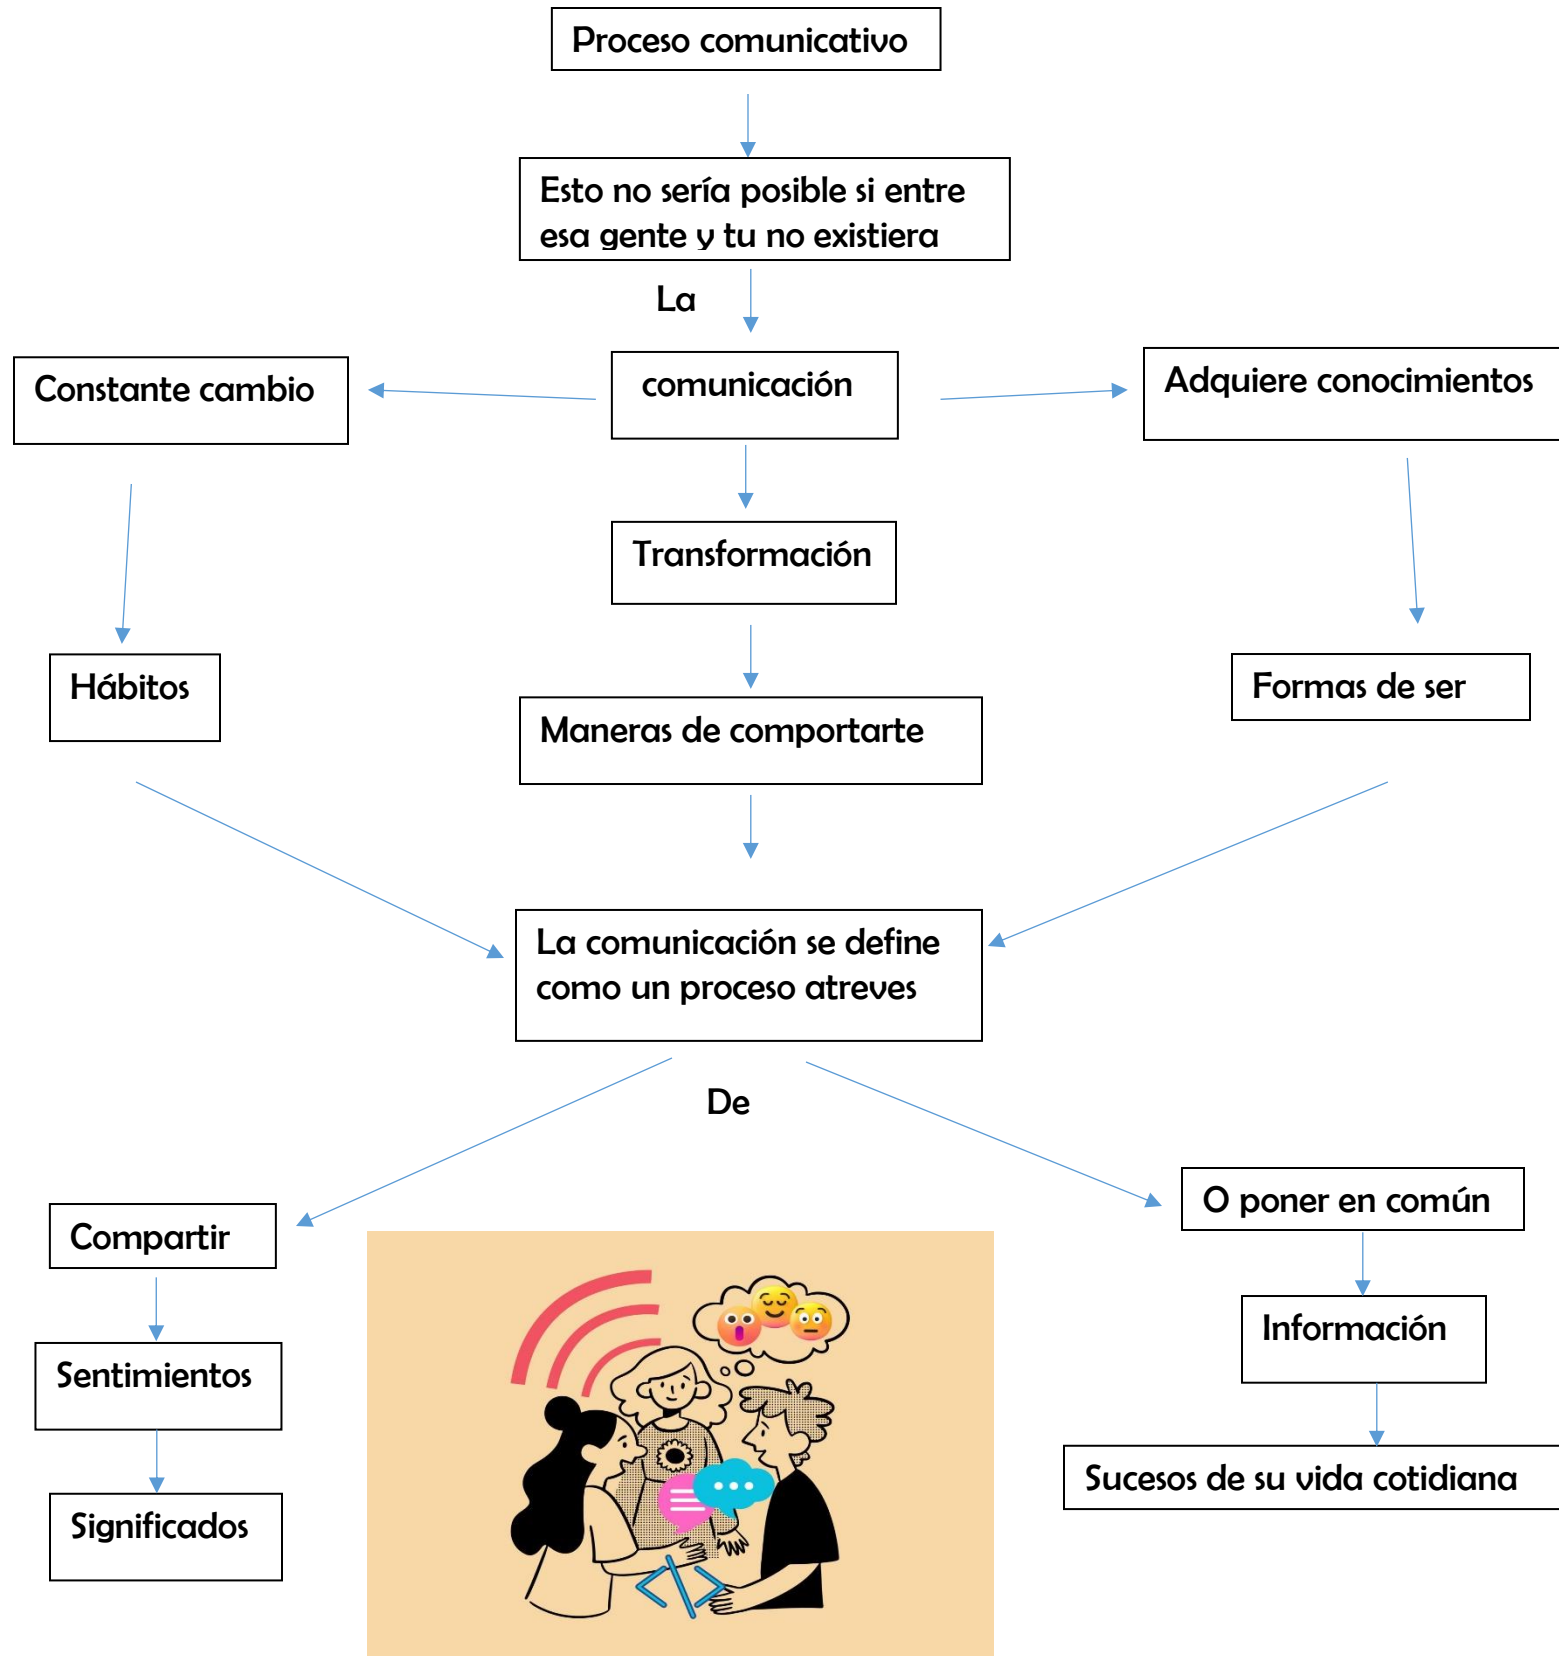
Proceso comunicativo

Esto no sería posible si entre esa gente y tu no existiera

La

comunicación

Constante cambio

Adquiere conocimientos

Transformación

Hábitos

Maneras de comportarte

Formas de ser

La comunicación se define como un proceso atreves

De

Compartir

O poner en común

Sentimientos

Información

Significados

Sucesos de su vida cotidiana